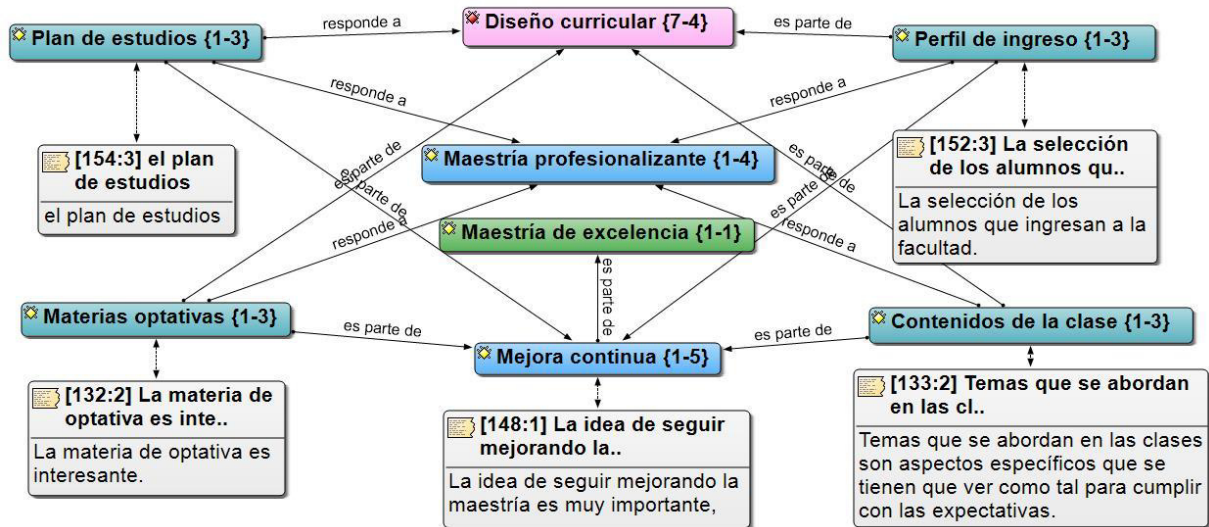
Plan de estudios {1-3}

responde a

Diseño curricular {7-4}

es parte de

Perfil de ingreso {1-3}

responde a

responde a

[154:3] el plan de estudios

el plan de estudios

es parte de

Maestría profesionalizante {1-4}

es parte de

[152:3] La selección de los alumnos qu..

La selección de los alumnos que ingresan a la facultad.

es parte de

responde a

Maestría de excelencia {1-1}

es parte de

responde a

es parte de

Materias optativas {1-3}

es parte de

Mejora continua {1-5}

es parte de

Contenidos de la clase {1-3}

[132:2] La materia de optativa es inte..

La materia de optativa es interesante.

[148:1] La idea de seguir mejorando la..

La idea de seguir mejorando la maestría es muy importante,

[133:2] Temas que se abordan en las cl..

Temas que se abordan en las clases son aspectos específicos que se tienen que ver como tal para cumplir con las expectativas.